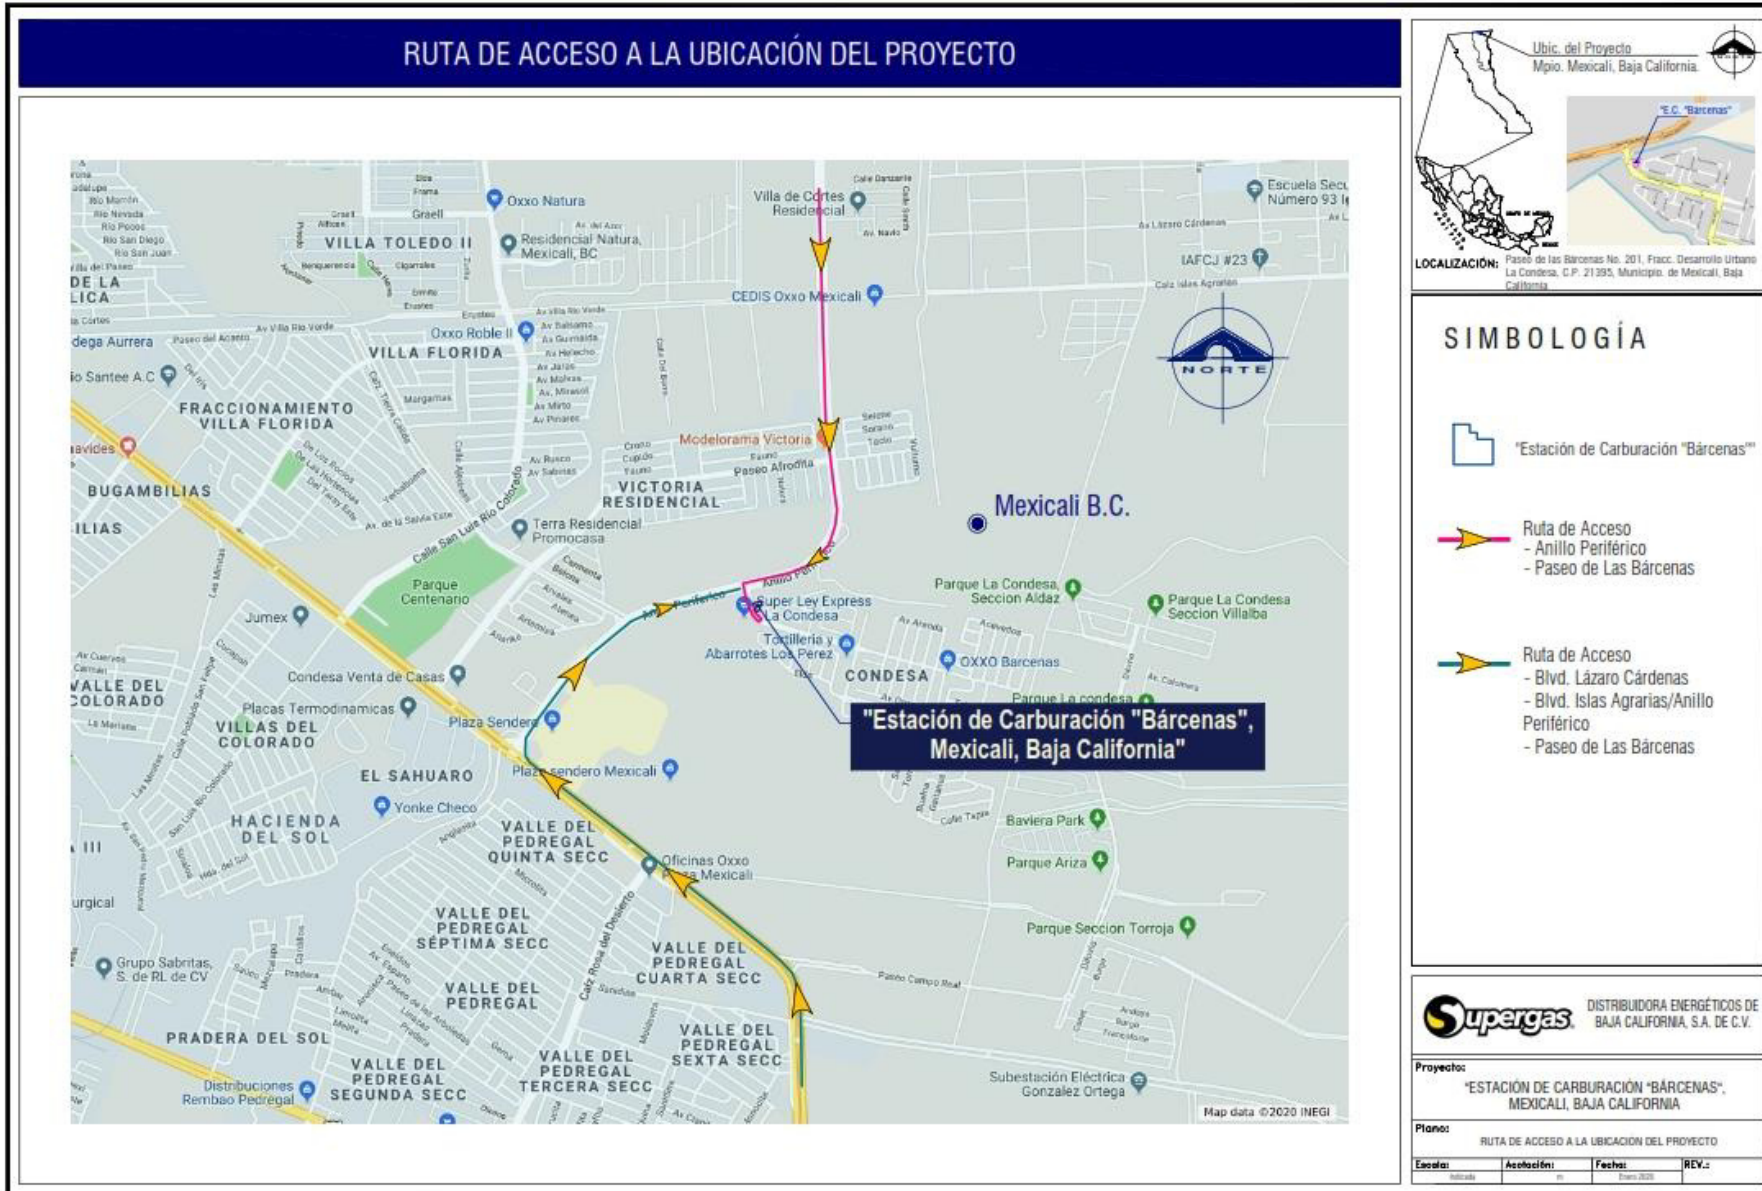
RUTA DE ACCESO A LA UBICACIÓN DEL PROYECTO

Ubic. del Proyecto
Mpio. Mexicali, Baja California.

"E.C. "Barcenas"

LOCALIZACIÓN: Paseo de las Bárcenas No. 201, Fracc. Desarrollo Urbano La Condesa, C.P. 21395, Municipio. de Mexicali, Baja California

SIMBOLOGÍA

"Estación de Carburación "Bárcenas""

Ruta de Acceso
- Anillo Periférico
- Paseo de Las Bárcenas

Ruta de Acceso
- Blvd. Lázaro Cárdenas
- Blvd. Islas Agrarias/Anillo Periférico
- Paseo de Las Bárcenas

Supergas DISTRIBUIDORA ENERGÉTICOS DE BAJA CALIFORNIA, S.A. DE C.V.

Proyecto:
"ESTACIÓN DE CARBURACIÓN "BÁRCENAS", MEXICALI, BAJA CALIFORNIA

Plano:
RUTA DE ACCESO A LA UBICACION DEL PROYECTO

| Escala: | Acotación: | Fecha: | REV.: |
|---|---|---|---|
| Indicada | m | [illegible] | |

NORTE

Mexicali B.C.

"Estación de Carburación "Bárcenas", Mexicali, Baja California"

Oxxo Natura
Villa de Cortes Residencial
Escuela Secu Número 93
VILLA TOLEDO II
Residencial Natura, Mexicali, BC
IAFCJ #23
CEDIS Oxxo Mexicali
Oxxo Roble II
VILLA FLORIDA
dega Aurrera
io Santee A.C
FRACCIONAMIENTO VILLA FLORIDA
Modelorama Victoria
Paseo Afrodita
BUGAMBILIAS
VICTORIA RESIDENCIAL
Terra Residencial Promocasa
Calle San Luis Río Colorado
Parque Centenario
Jumex
Super Ley Express La Condesa
Tortillería y Abarrotes Los Perez
Parque La Condesa, Seccion Aldaz
Parque La Condesa Seccion Villalba
OXXO Barcenas
CONDESA
Condesa Venta de Casas
VALLE DEL COLORADO
Placas Termodinamicas
VILLAS DEL COLORADO
Plaza Sendero
Plaza Sendero Mexicali
EL SAHUARO
Yonke Checo
HACIENDA DEL SOL
VALLE DEL PEDREGAL QUINTA SECC
Oficinas Oxxo Plaza Mexicali
Baviera Park
Parque Ariza
Parque Seccion Torroja
VALLE DEL PEDREGAL SÉPTIMA SECC
Grupo Sabritas, S. de RL de CV
VALLE DEL PEDREGAL
VALLE DEL PEDREGAL CUARTA SECC
PRADERA DEL SOL
VALLE DEL PEDREGAL SEXTA SECC
VALLE DEL PEDREGAL SEGUNDA SECC
VALLE DEL PEDREGAL TERCERA SECC
Distribuciones Rembao Pedregal
Subestación Eléctrica Gonzalez Ortega
Paseo Campo Real
Calz Rosa del Desierto
Anillo Periférico
Map data ©2020 INEGI